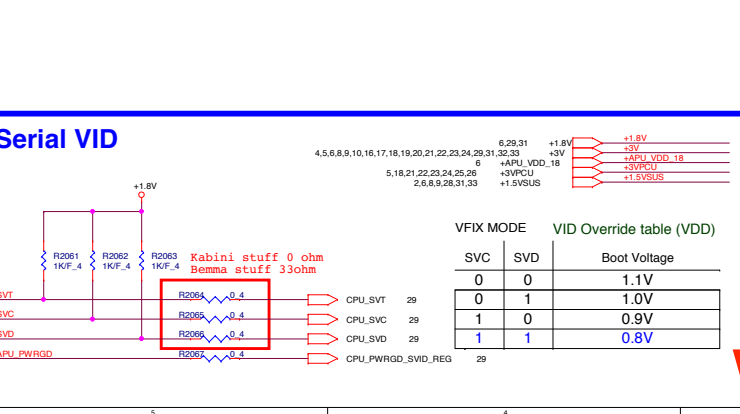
Serial VID

6,29,31 +1.8V
4,5,6,8,9,10,16,17,18,19,20,21,22,23,24,29,31,32,33 +3V
6 +APU_VDD_18
5,18,21,22,23,24,25,26 +3VPCU
2,6,8,9,28,31,33 +1.5VSUS

+1.8V
+3V
+APU_VDD_18
+3VPCU
+1.5VSUS

+1.8V

R2061 1K/F_4
R2062 1K/F_4
R2063 1K/F_4

Kabini stuff 0 ohm
Bemma stuff 33ohm

SVT
SVC
SVD
APU_PWRGD

R2064 0_4
R2065 0_4
R2066 0_4
R2067 0_4

CPU_SVT 29
CPU_SVC 29
CPU_SVD 29
CPU_PWRGD_SVID_REG 29

VFIX MODE

VID Override table (VDD)

| SVC | SVD | Boot Voltage |
|---|---|---|
| 0 | 0 | 1.1V |
| 0 | 1 | 1.0V |
| 1 | 0 | 0.9V |
| 1 | 1 | 0.8V |

5
4